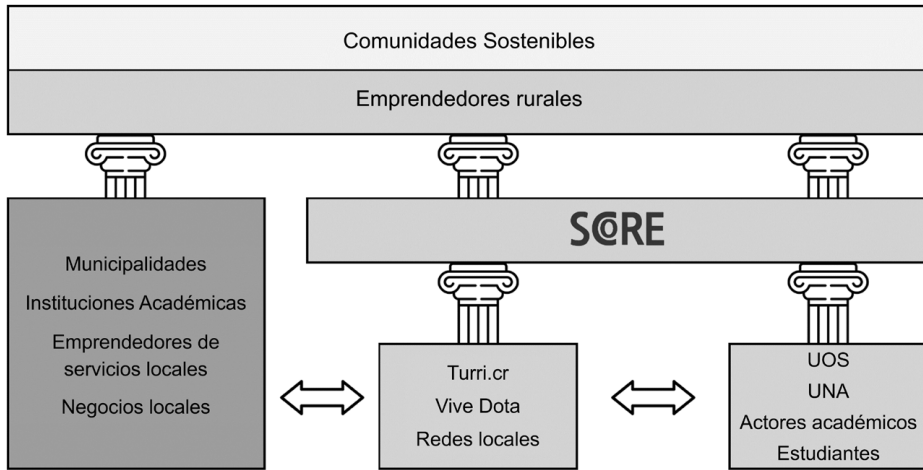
Comunidades Sostenibles

Emprendedores rurales

SCORE

Municipalidades

Instituciones Académicas

Emprendedores de servicios locales

Negocios locales

Turri.cr

Vive Dota

Redes locales

UOS

UNA

Actores académicos

Estudiantes